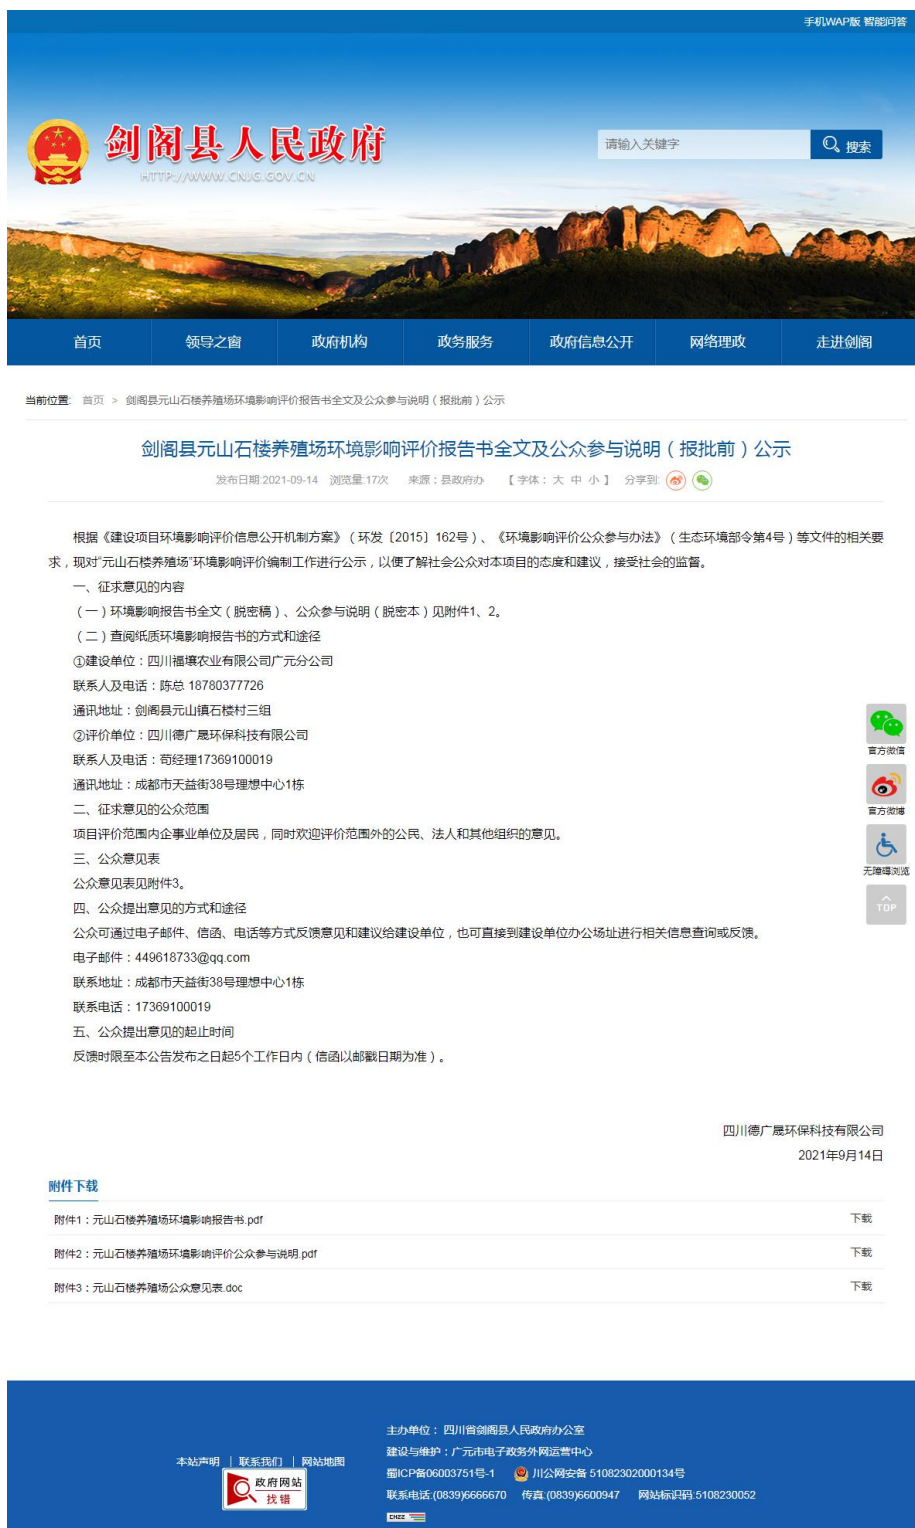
手机WAP版 智能问答

剑阁县人民政府
HTTP://WWW.CNJG.GOV.CN

请输入关键字
搜索

首页
领导之窗
政府机构
政务服务
政府信息公开
网络理政
走进剑阁

当前位置: 首页 > 剑阁县元山石楼养殖场环境影响评价报告书全文及公众参与说明（报批前）公示

剑阁县元山石楼养殖场环境影响评价报告书全文及公众参与说明（报批前）公示

发布日期:2021-09-14 浏览量:17次 来源：县政府办 【字体：大 中 小】 分享到:

根据《建设项目环境影响评价信息公开机制方案》（环发〔2015〕162号）、《环境影响评价公众参与办法》（生态环境部令第4号）等文件的相关要求，现对"元山石楼养殖场"环境影响评价编制工作进行公示，以便了解社会公众对本项目的态度和建议，接受社会的监督。

一、征求意见的内容

（一）环境影响报告书全文（脱密稿）、公众参与说明（脱密本）见附件1、2。

（二）查阅纸质环境影响报告书的方式和途径

①建设单位：四川福壤农业有限公司广元分公司

联系人及电话：陈总 18780377726

通讯地址：剑阁县元山镇石楼村三组

②评价单位：四川德广晟环保科技有限公司

联系人及电话：苟经理17369100019

通讯地址：成都市天益街38号理想中心1栋

二、征求意见的公众范围

项目评价范围内企事业单位及居民，同时欢迎评价范围外的公民、法人和其他组织的意见。

三、公众意见表

公众意见表见附件3。

四、公众提出意见的方式和途径

公众可通过电子邮件、信函、电话等方式反馈意见和建议给建设单位，也可直接到建设单位办公场址进行相关信息查询或反馈。

电子邮件：449618733@qq.com

联系地址：成都市天益街38号理想中心1栋

联系电话：17369100019

五、公众提出意见的起止时间

反馈时限至本公告发布之日起5个工作日内（信函以邮戳日期为准）。

四川德广晟环保科技有限公司

2021年9月14日

官方微信
官方微博
无障碍浏览
TOP

附件下载

附件1：元山石楼养殖场环境影响报告书.pdf 下载

附件2：元山石楼养殖场环境影响评价公众参与说明.pdf 下载

附件3：元山石楼养殖场公众意见表.doc 下载

本站声明 | 联系我们 | 网站地图
政府网站 找错

主办单位：四川省剑阁县人民政府办公室
建设与维护：广元市电子政务外网运营中心
蜀ICP备06003751号-1 川公网安备 51082302000134号
联系电话:(0839)6666670 传真:(0839)6600947 网站标识码:5108230052